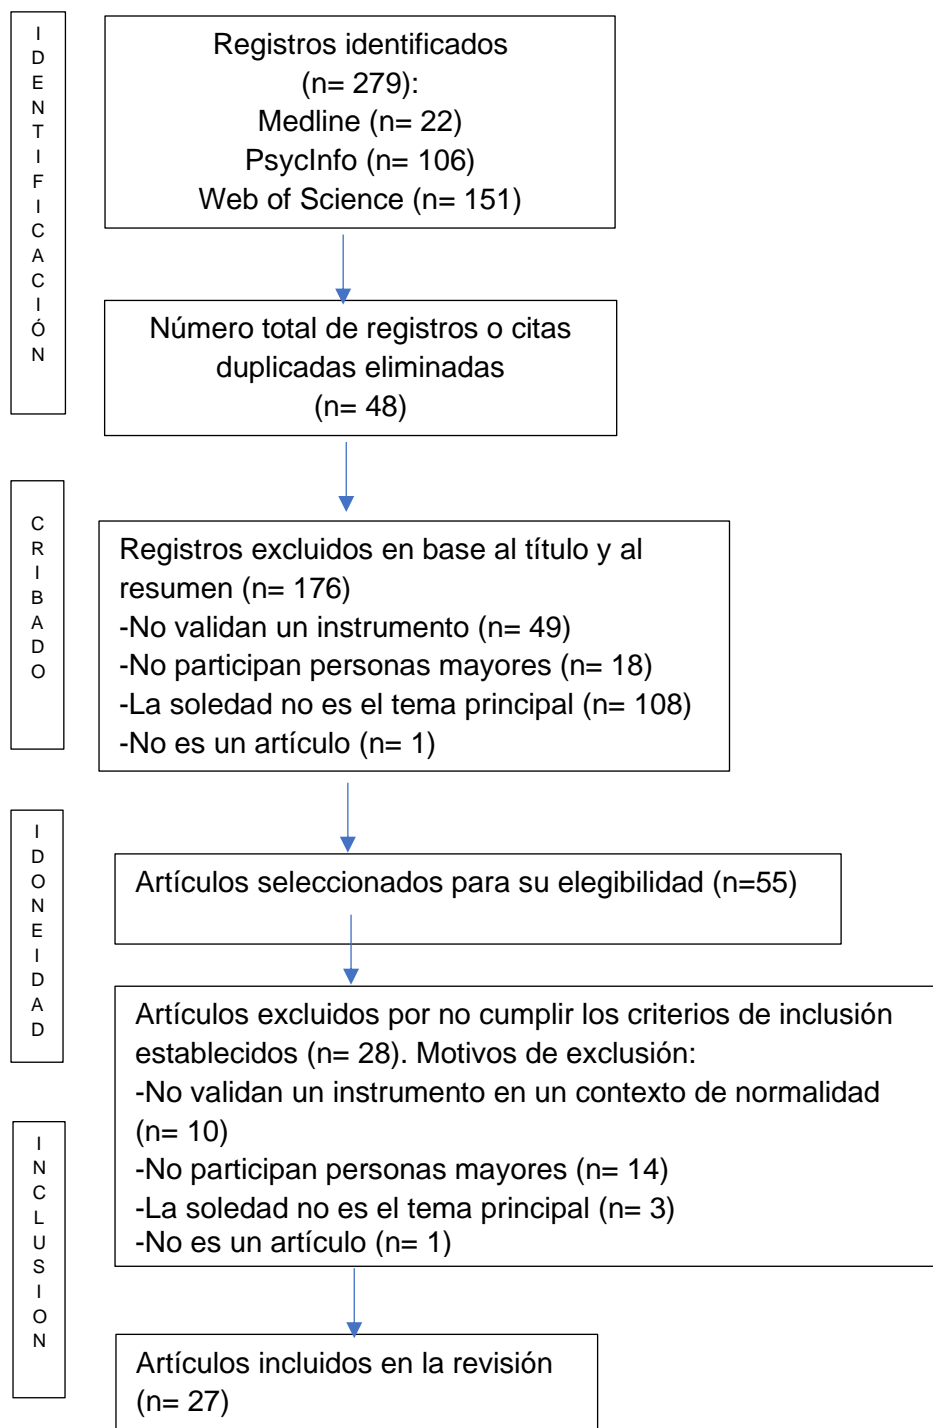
IDENTIFICACIÓN

Registros identificados (n= 279):
Medline (n= 22)
PsycInfo (n= 106)
Web of Science (n= 151)

Número total de registros o citas duplicadas eliminadas (n= 48)

CRIBADO

Registros excluidos en base al título y al resumen (n= 176)
-No validan un instrumento (n= 49)
-No participan personas mayores (n= 18)
-La soledad no es el tema principal (n= 108)
-No es un artículo (n= 1)

IDONEIDAD

Artículos seleccionados para su elegibilidad (n=55)

Artículos excluidos por no cumplir los criterios de inclusión establecidos (n= 28). Motivos de exclusión:
-No validan un instrumento en un contexto de normalidad (n= 10)
-No participan personas mayores (n= 14)
-La soledad no es el tema principal (n= 3)
-No es un artículo (n= 1)

INCLUSION

Artículos incluidos en la revisión (n= 27)